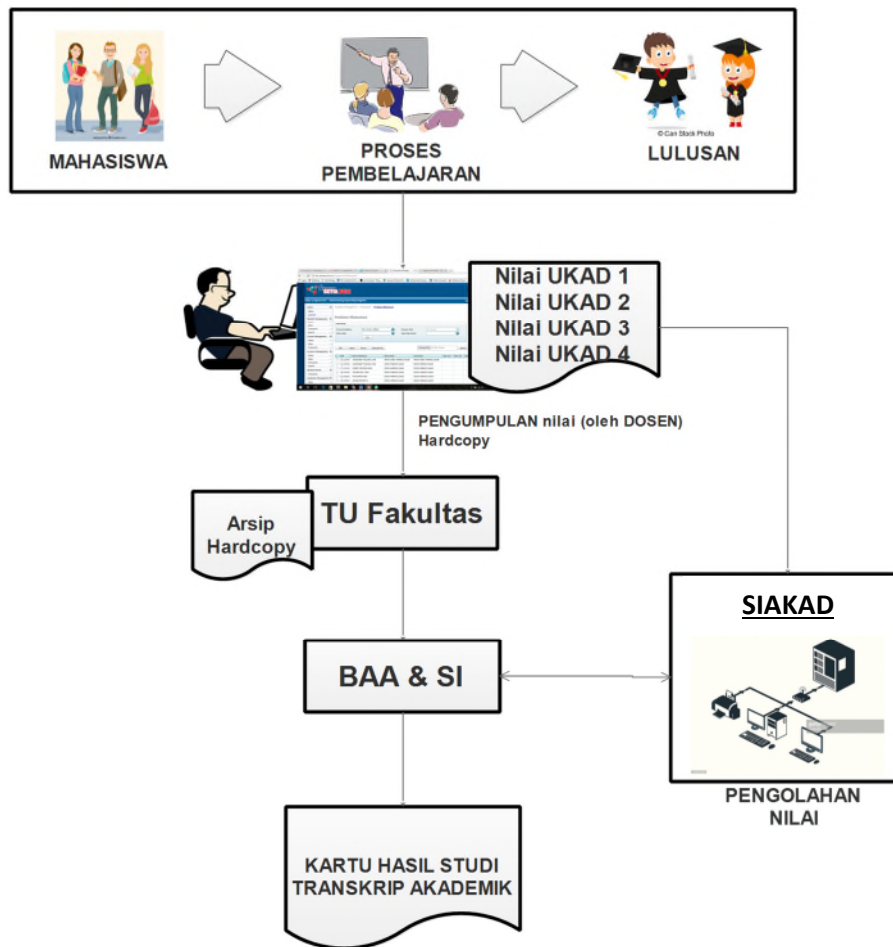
MAHASISWA

PROSES PEMBELAJARAN

© Can Stock Photo

LULUSAN

Nilai UKAD 1
Nilai UKAD 2
Nilai UKAD 3
Nilai UKAD 4

PENGUMPULAN nilai (oleh DOSEN) Hardcopy

Arsip Hardcopy

TU Fakultas

SIAKAD

BAA & SI

PENGOLAHAN NILAI

KARTU HASIL STUDI
TRANSKRIP AKADEMIK